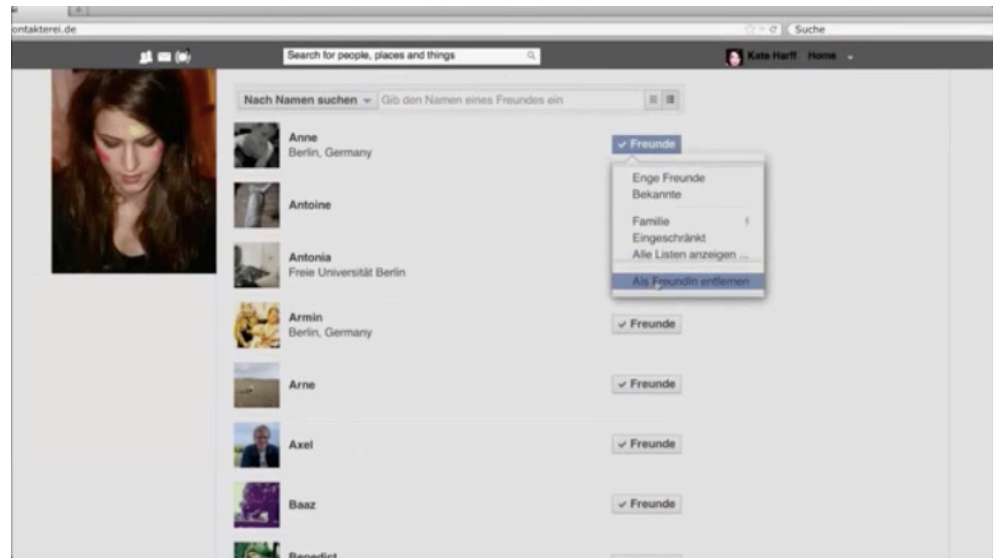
ontakterei.de

Suche

Search for people, places and things

Kate Harff Home

Nach Namen suchen Gib den Namen eines Freundes ein

Anne
Berlin, Germany

✓ Freunde

Enge Freunde
Bekannte

Familie
Eingeschränkt
Alle Listen anzeigen ...

Als FreundIn entfernen

Antoine

Antonia
Freie Universität Berlin

Armin
Berlin, Germany

✓ Freunde

Arne

✓ Freunde

Axel

✓ Freunde

Baaz

✓ Freunde

Benedict